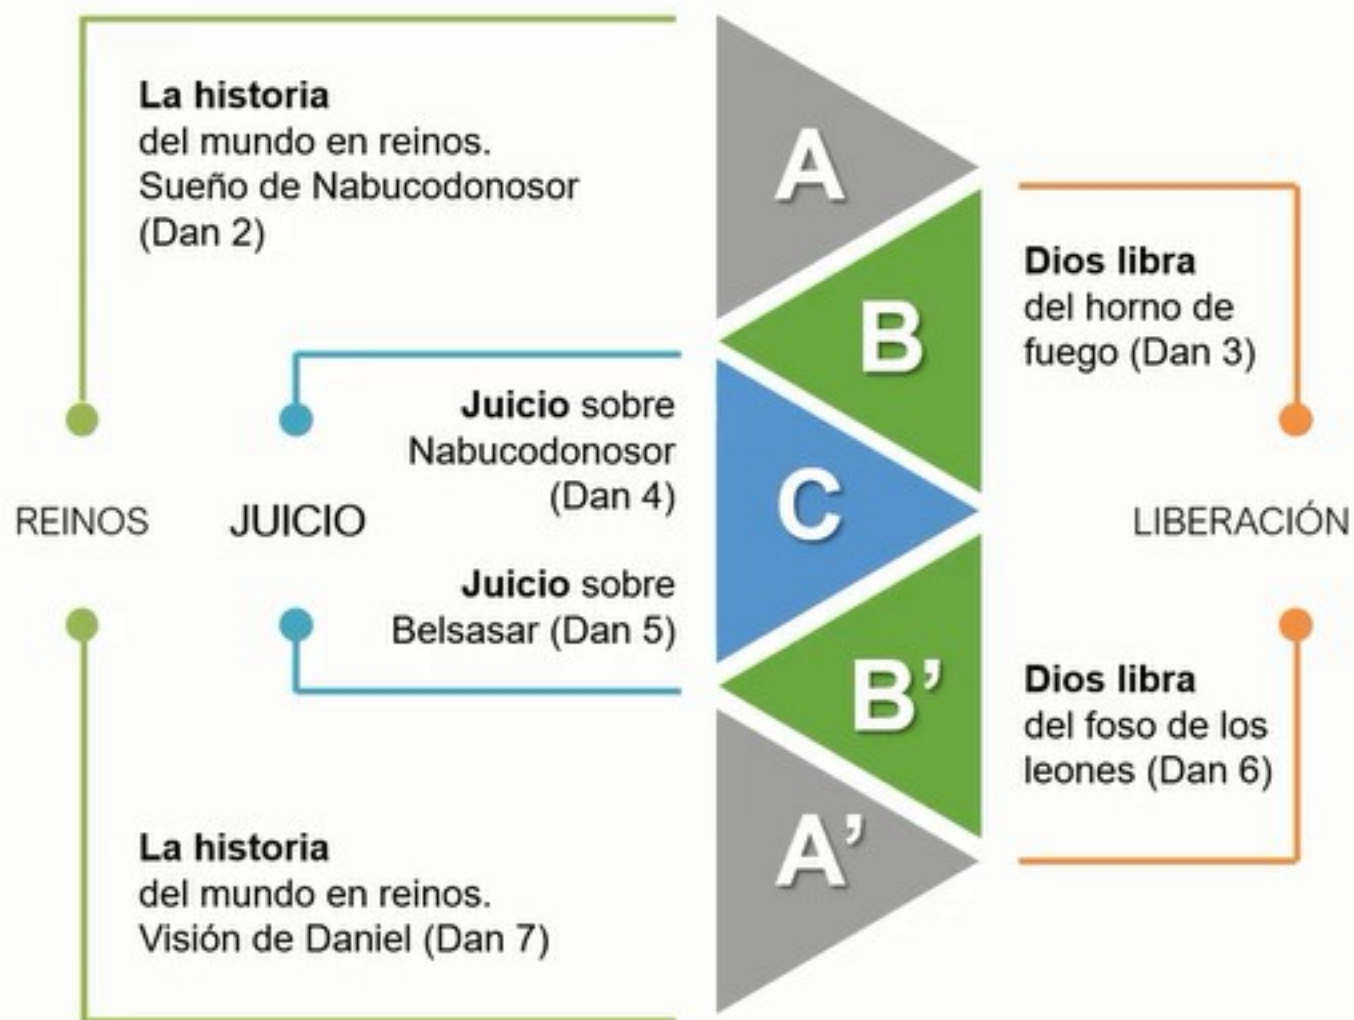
**La historia** del mundo en reinos. Sueño de Nabucodonosor (Dan 2)

A

B

**Dios libra** del horno de fuego (Dan 3)

**Juicio** sobre Nabucodonosor (Dan 4)

REINOS

JUICIO

C

LIBERACIÓN

**Juicio** sobre Belsasar (Dan 5)

B’

**Dios libra** del foso de los leones (Dan 6)

A’

**La historia** del mundo en reinos. Visión de Daniel (Dan 7)